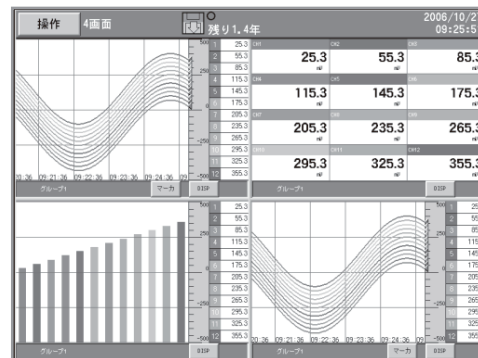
操作 4画面

残り1.4年

2006/10/2
09:25:5

500
250
0
-250
-500

| 1 | 25.3 |
|---|---|
| 2 | 55.3 |
| 3 | 85.3 |
| 4 | 115.3 |
| 5 | 145.3 |
| 6 | 175.3 |
| 7 | 205.3 |
| 8 | 235.3 |
| 9 | 265.3 |
| 10 | 295.3 |
| 11 | 325.3 |
| 12 | 355.3 |

20:36 09:21:36 09:22:36 09:23:36 09:24:36 09

グループ1 マーカ DISP

| CH1 | CH2 | CH3 |
|---|---|---|
| 25.3 | 55.3 | 85.3 |
| CH4 | CH5 | CH6 |
| 115.3 | 145.3 | 175.3 |
| CH7 | CH8 | CH9 |
| 205.3 | 235.3 | 265.3 |
| CH10 | CH11 | CH12 |
| 295.3 | 325.3 | 355.3 |

グループ1 DISP

500
250
0
-250
-500

| 1 | 25.3 |
|---|---|
| 2 | 55.3 |
| 3 | 85.3 |
| 4 | 115.3 |
| 5 | 145.3 |
| 6 | 175.3 |
| 7 | 205.3 |
| 8 | 235.3 |
| 9 | 265.3 |
| 10 | 295.3 |
| 11 | 325.3 |
| 12 | 355.3 |

グループ1 DISP

500
250
0
-250
-500

20:36 09:21:36 09:22:36 09:23:36 09:24:36 09

| 1 | 25 |
|---|---|
| 2 | 55 |
| 3 | 85 |
| 4 | 115 |
| 5 | 145 |
| 6 | 175 |
| 7 | 205 |
| 8 | 235 |
| 9 | 265 |
| 10 | 295 |
| 11 | 325 |
| 12 | 355 |

グループ1 マーカ DISP